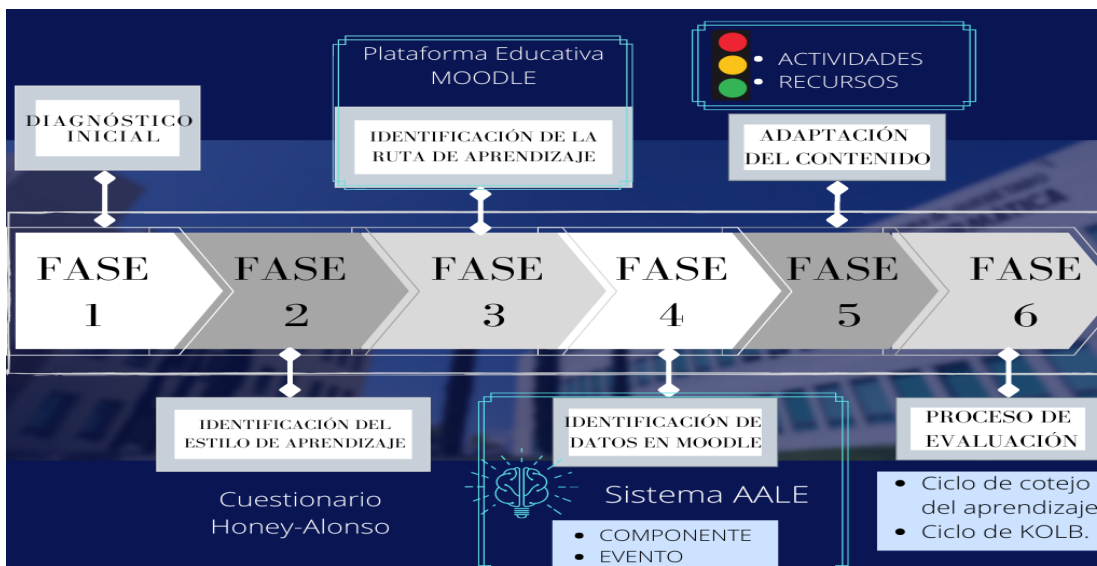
Plataforma Educativa MOODLE

ACTIVIDADES
RECURSOS

DIAGNÓSTICO INICIAL

IDENTIFICACIÓN DE LA RUTA DE APRENDIZAJE

ADAPTACIÓN DEL CONTENIDO

FASE 1

FASE 2

FASE 3

FASE 4

FASE 5

FASE 6

IDENTIFICACIÓN DEL ESTILO DE APRENDIZAJE

Cuestionario Honey-Alonso

IDENTIFICACIÓN DE DATOS EN MOODLE

Sistema AALE

COMPONENTE
EVENTO

PROCESO DE EVALUACIÓN

Ciclo de cotejo del aprendizaje
Ciclo de KOLB.